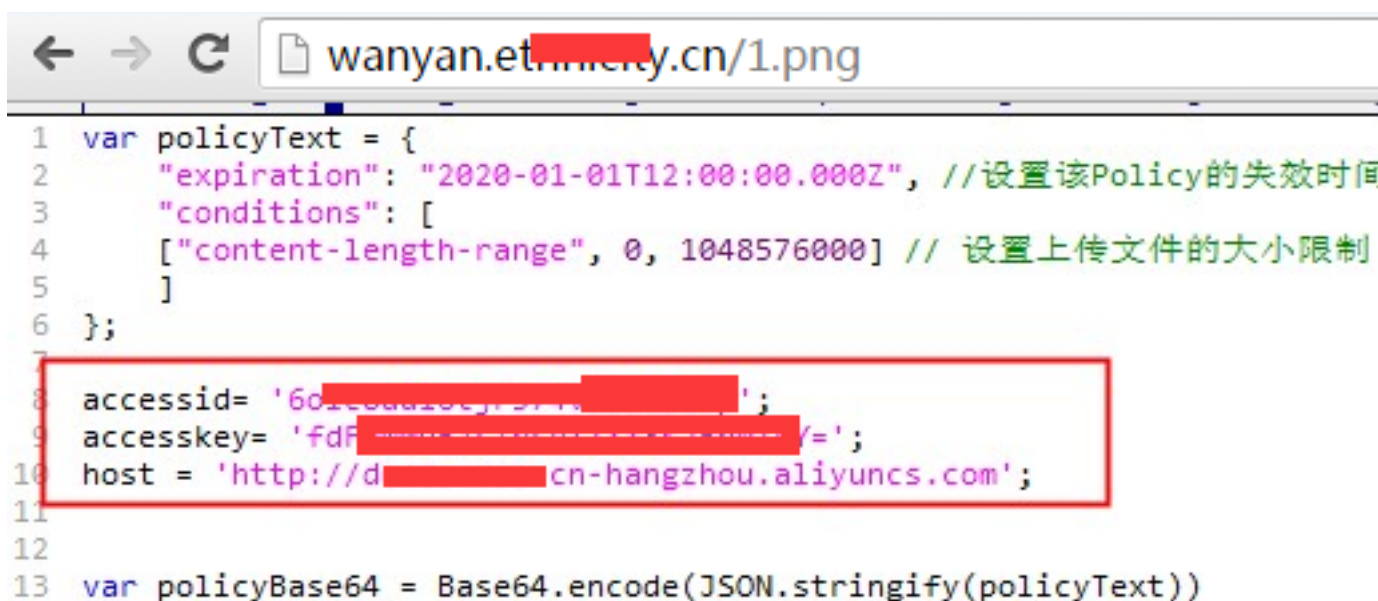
wanyan.et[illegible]y.cn/1.png

1 var policyText = {
2 "expiration": "2020-01-01T12:00:00.000Z", //设置该Policy的失效时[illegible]
3 "conditions": [
4 ["content-length-range", 0, 1048576000] // 设置上传文件的大小限制
5 ]
6 };
7
8 accessid= '6o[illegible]';
9 accesskey= 'fdF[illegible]Y=';
10 host = 'http://d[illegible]cn-hangzhou.aliyuncs.com';
11
12
13 var policyBase64 = Base64.encode(JSON.stringify(policyText))